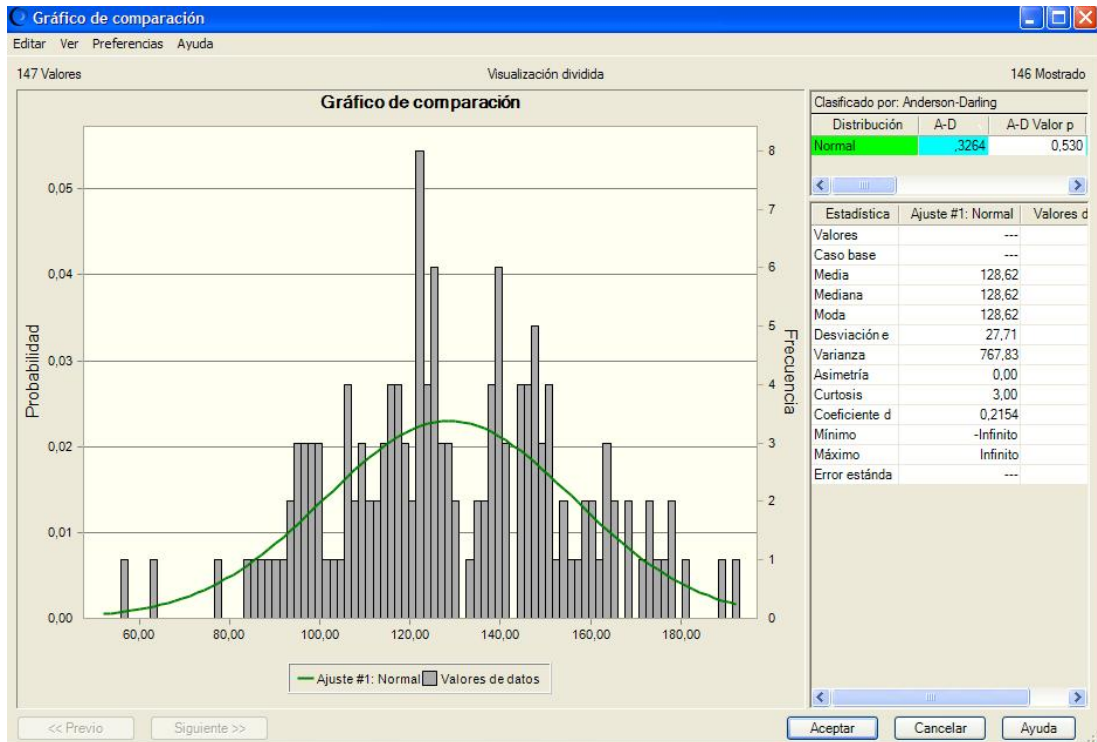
Gráfico de comparación

Editar Ver Preferencias Ayuda

147 Valores

Visualización dividida

146 Mostrado

Gráfico de comparación

Probabilidad

Frecuencia

0,05
0,04
0,03
0,02
0,01
0,00

8
7
6
5
4
3
2
1
0

60,00 80,00 100,00 120,00 140,00 160,00 180,00

Ajuste #1: Normal Valores de datos

Clasificado por: Anderson-Darling

| Distribución | A-D | A-D Valor p |
|---|---|---|
| Normal | ,3264 | 0,530 |

| Estadística | Ajuste #1: Normal | Valores d |
|---|---|---|
| Valores | --- | |
| Caso base | --- | |
| Media | 128,62 | |
| Mediana | 128,62 | |
| Moda | 128,62 | |
| Desviación e | 27,71 | |
| Varianza | 767,83 | |
| Asimetría | 0,00 | |
| Curtosis | 3,00 | |
| Coeficiente d | 0,2154 | |
| Mínimo | -Infinito | |
| Máximo | Infinito | |
| Error estánda | --- | |

<< Previo
Siguiente >>
Aceptar
Cancelar
Ayuda